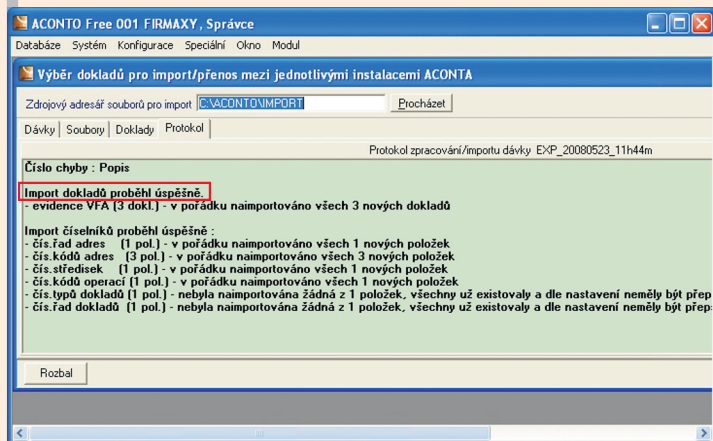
ACONTO Free 001 FIRMAXY, Správce

Databáze Systém Konfigurace Speciální Okno Modul

Výběr dokladů pro import/přenos mezi jednotlivými instalacemi ACONTA

Zdrojový adresář souborů pro import C:\ACONTO\IMPORT Procházet

Dávky Soubory Doklady Protokol

Protokol zpracování/importu dávky EXP_20080523_11h44m

Číslo chyby : Popis

Import dokladů proběhl úspěšně.
- evidence VFA (3 dokl.) - v pořádku naimportováno všech 3 nových dokladů

Import číselníků proběhl úspěšně :
- čís.řad adres (1 pol.) - v pořádku naimportováno všech 1 nových položek
- čís.kódů adres (3 pol.) - v pořádku naimportováno všech 3 nových položek
- čís.středisek (1 pol.) - v pořádku naimportováno všech 1 nových položek
- čís.kódů operací (1 pol.) - v pořádku naimportováno všech 1 nových položek
- čís.typů dokladů (1 pol.) - nebyla naimportována žádná z 1 položek, všechny už existovaly a dle nastavení neměly být přep
- čís.řad dokladů (1 pol.) - nebyla naimportována žádná z 1 položek, všechny už existovaly a dle nastavení neměly být přep

Rozbal